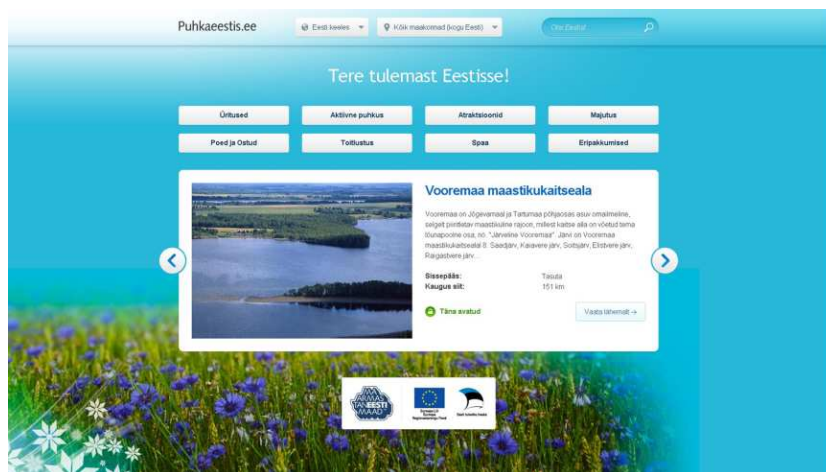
Puhkaeestis.ee

Eesti keeles

Kõik maakonnad (kogu Eesti)

Otsi Eestist

Tere tulemast Eestisse!

Üritused

Aktiivne puhkus

Atraktsioonid

Majutus

Poed ja Ostud

Toitlustus

Spaa

Eripakkumised

Vooremaa maastikukaitseala

Vooremaa on Jõgevamaal ja Tartumaa põhjaosas asuv omailmeline, selgelt piiritletav maastikuline rajoon, millest kaitse alla on võetud tema lõunapoolne osa, nn. "Järveline Vooremaa". Järvi on Vooremaa maastikukaitsealal 8: Saadjärv, Kaiavere järv, Soitsjärv, Elistvere järv, Raigastvere järv ...

Sissepääs: Tasuta
Kaugus siit: 151 km

Täna avatud

Vaata lähemalt →

ARMAS TAN EESTI MAAD

Euroopa Liit Euroopa Regionaalarengu Fond

Eesti Infoteho Sihtasutus